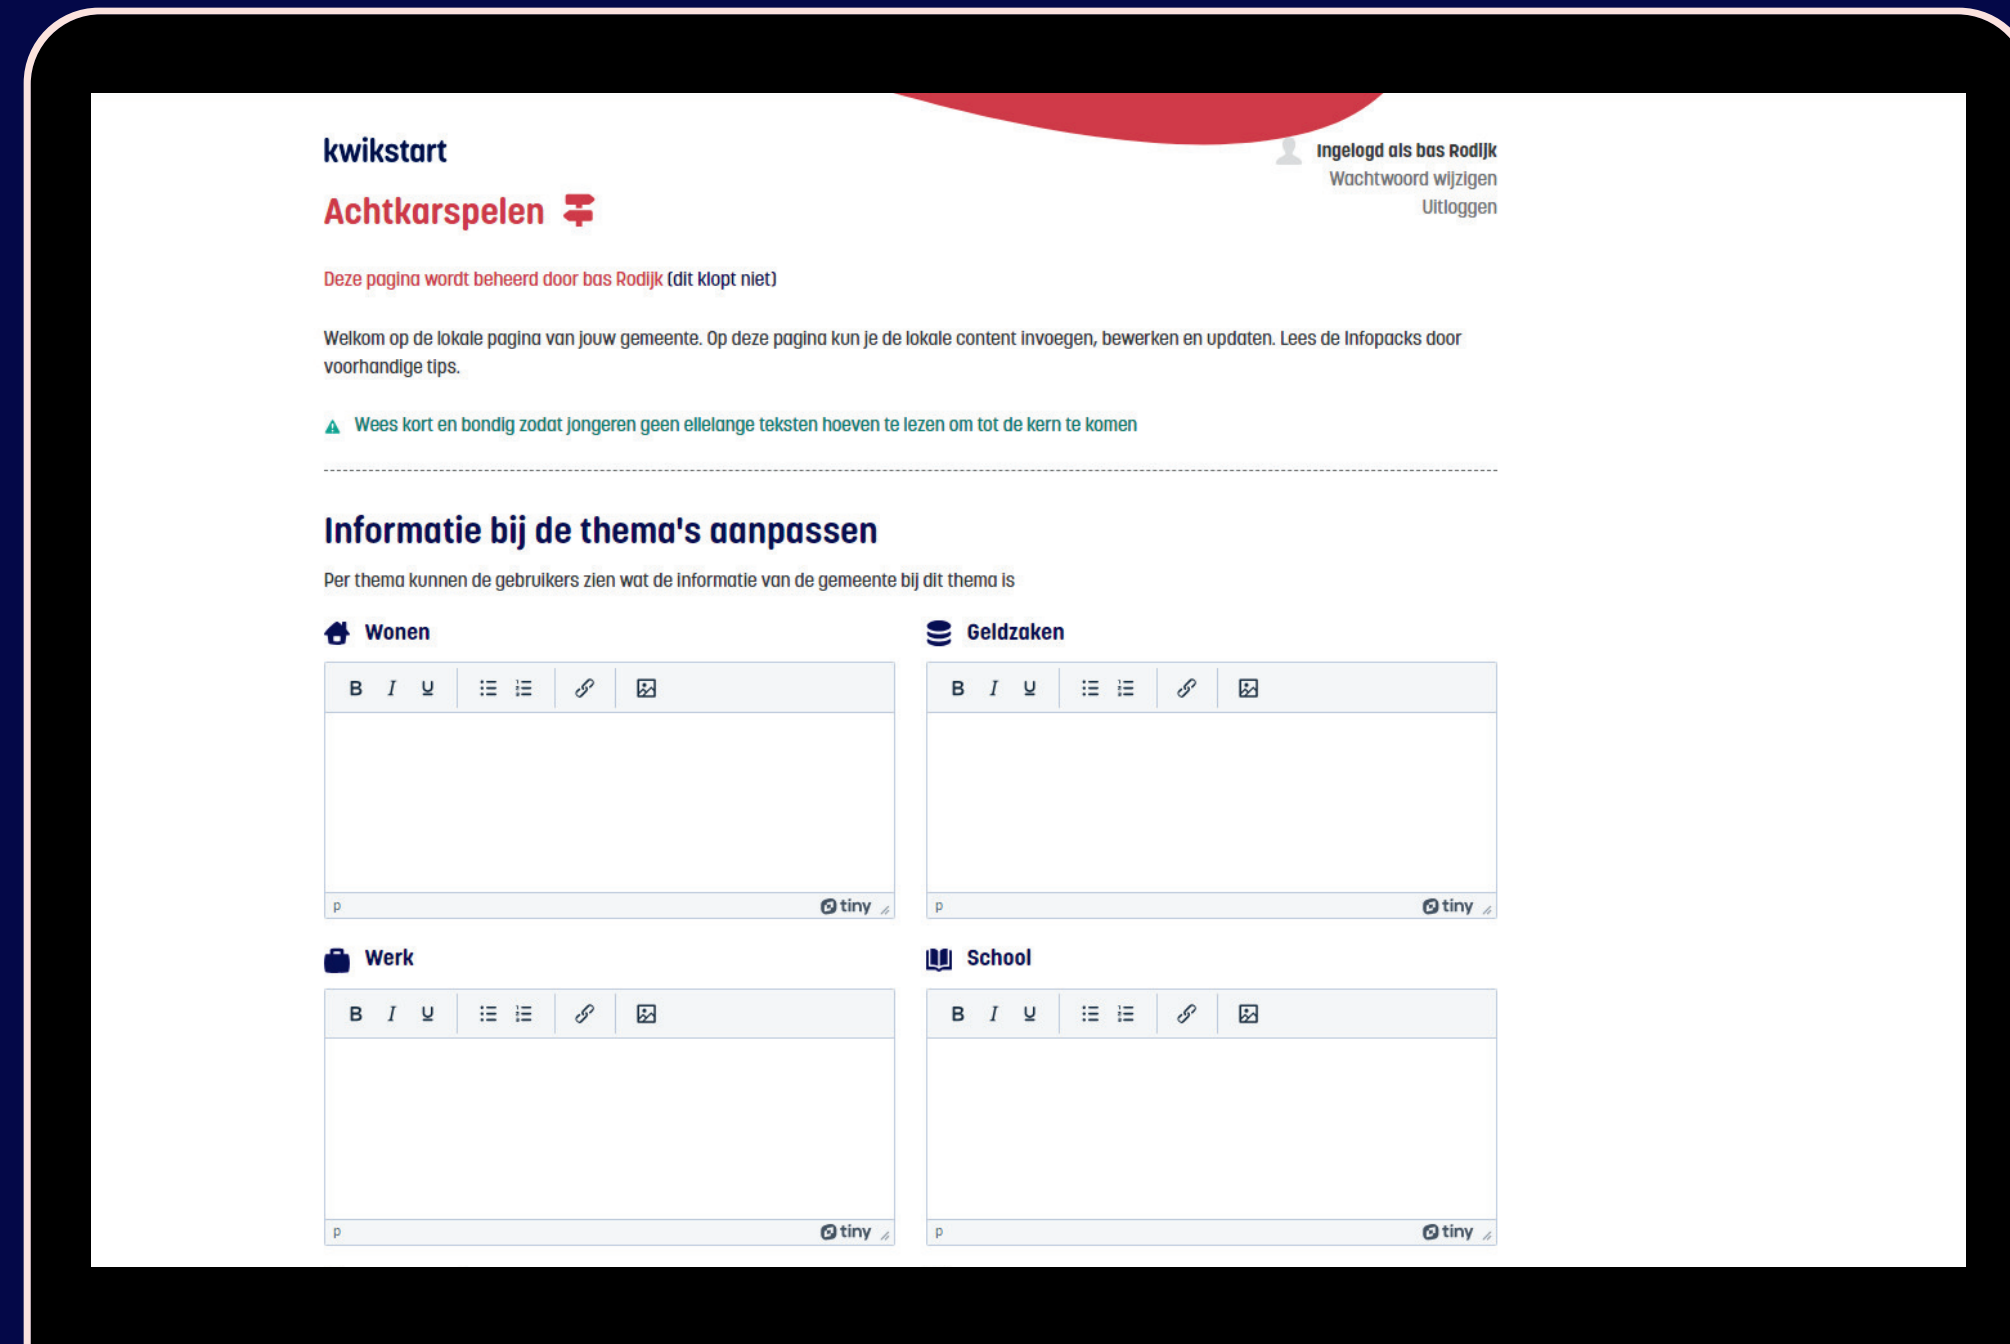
kwikstart

Achtkarspelen

Ingelogd als bas Rodijk
Wachtwoord wijzigen
Uitloggen

Deze pagina wordt beheerd door bas Rodijk (dit klopt niet)

Welkom op de lokale pagina van jouw gemeente. Op deze pagina kun je de lokale content invoegen, bewerken en updaten. Lees de Infopacks door voorhandige tips.

Wees kort en bondig zodat jongeren geen ellelange teksten hoeven te lezen om tot de kern te komen

Informatie bij de thema's aanpassen

Per thema kunnen de gebruikers zien wat de informatie van de gemeente bij dit thema is

Wonen

B I U

p tiny

Geldzaken

B I U

p tiny

Werk

B I U

p tiny

School

B I U

p tiny